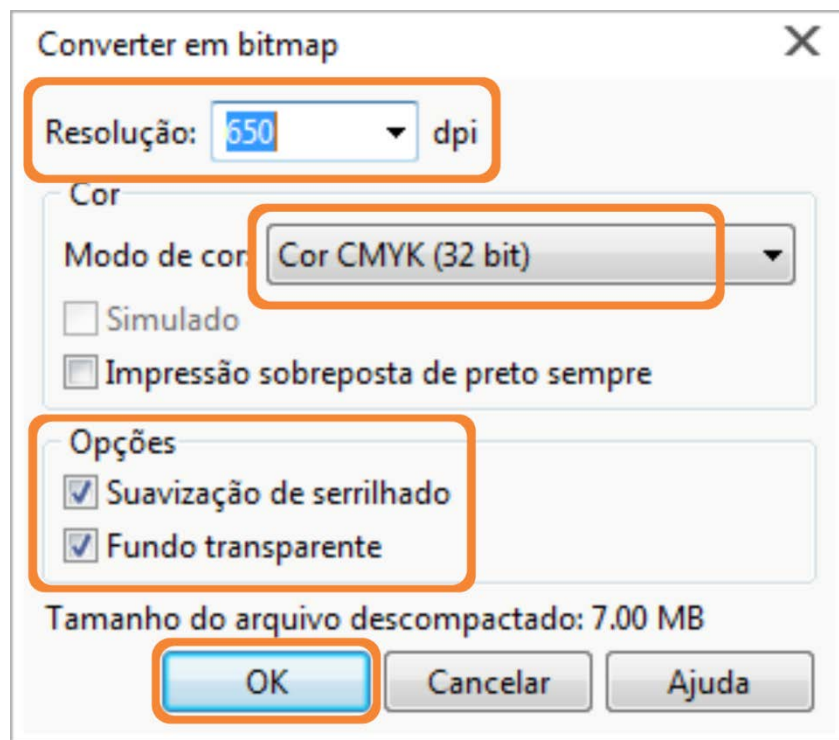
Converter em bitmap

Resolução: 650 dpi

Cor

Modo de cor: Cor CMYK (32 bit)

Simulado

Impressão sobreposta de preto sempre

Opções

Suavização de serrilhado

Fundo transparente

Tamanho do arquivo descompactado: 7.00 MB

OK Cancelar Ajuda